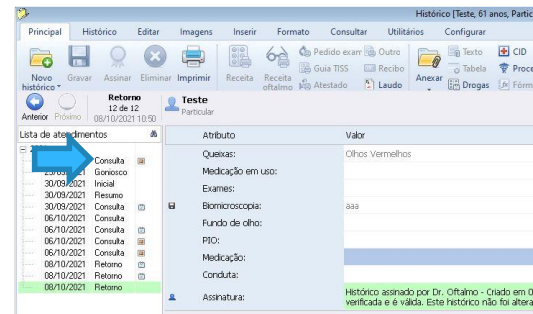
Histórico [Teste, 61 anos, Partic

Principal | Histórico | Editar | Imagens | Inserir | Formato | Consultar | Utilitários | Configurar

Novo histórico | Gravar | Assinar | Eliminar | Imprimir | Receita | Receita oftalmo | Pedido exam | Guia TISS | Atestado | Outro | Recibo | Laudo | Anexar | Texto | Tabela | Drogas | CID | Proce | Fórm

Anterior | Próximo | Retorno 12 de 12 08/10/2021 10:50

Teste
Particular

Lista de atendimentos

| | |
|---|---|
| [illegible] | Consulta |
| 23/09/2021 | Gonioscop |
| 30/09/2021 | Inicial |
| 30/09/2021 | Resumo |
| 30/09/2021 | Consulta |
| 06/10/2021 | Consulta |
| 06/10/2021 | Consulta |
| 06/10/2021 | Consulta |
| 06/10/2021 | Consulta |
| 08/10/2021 | Retorno |
| 08/10/2021 | Retorno |
| 08/10/2021 | Retorno |

| Atributo | Valor |
|---|---|
| Queixas: | Olhos Vermelhos |
| Medicação em uso: | |
| Exames: | |
| Biomicroscopia: | aaa |
| Fundo de olho: | |
| PIO: | |
| Medicação: | |
| Conduta: | |
| Assinatura: | Histórico assinado por Dr. Oftalmo - Criado em 0 verificada e é válida. Este histórico não foi altera |